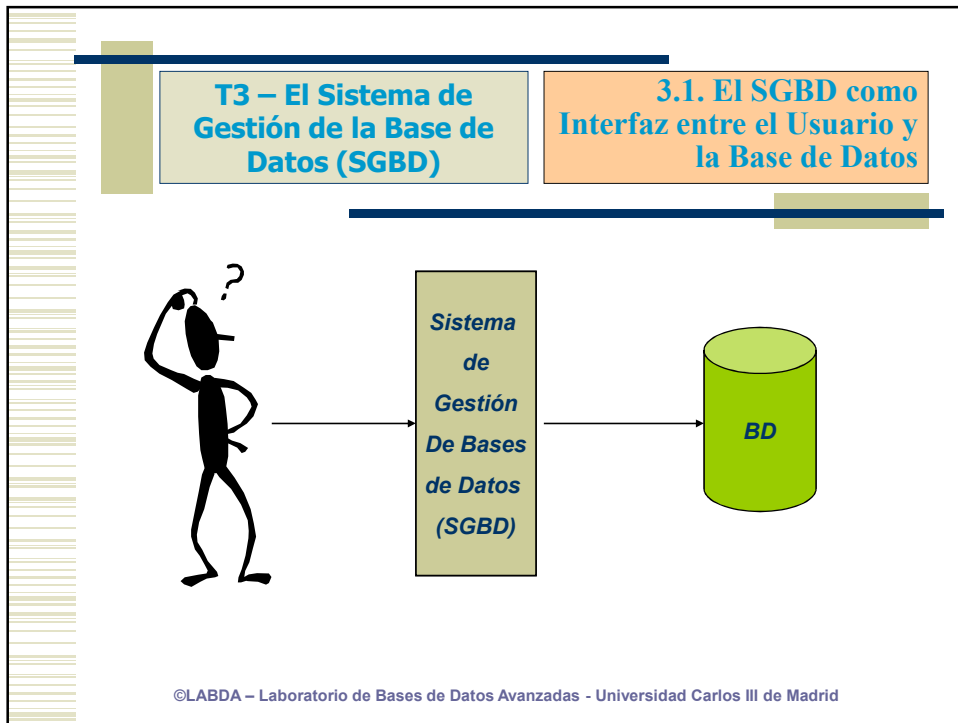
T3 – El Sistema de Gestión de la Base de Datos (SGBD)

3.1. El SGBD como Interfaz entre el Usuario y la Base de Datos

?

Sistema de Gestión De Bases de Datos (SGBD)

BD

©LABDA – Laboratorio de Bases de Datos Avanzadas - Universidad Carlos III de Madrid